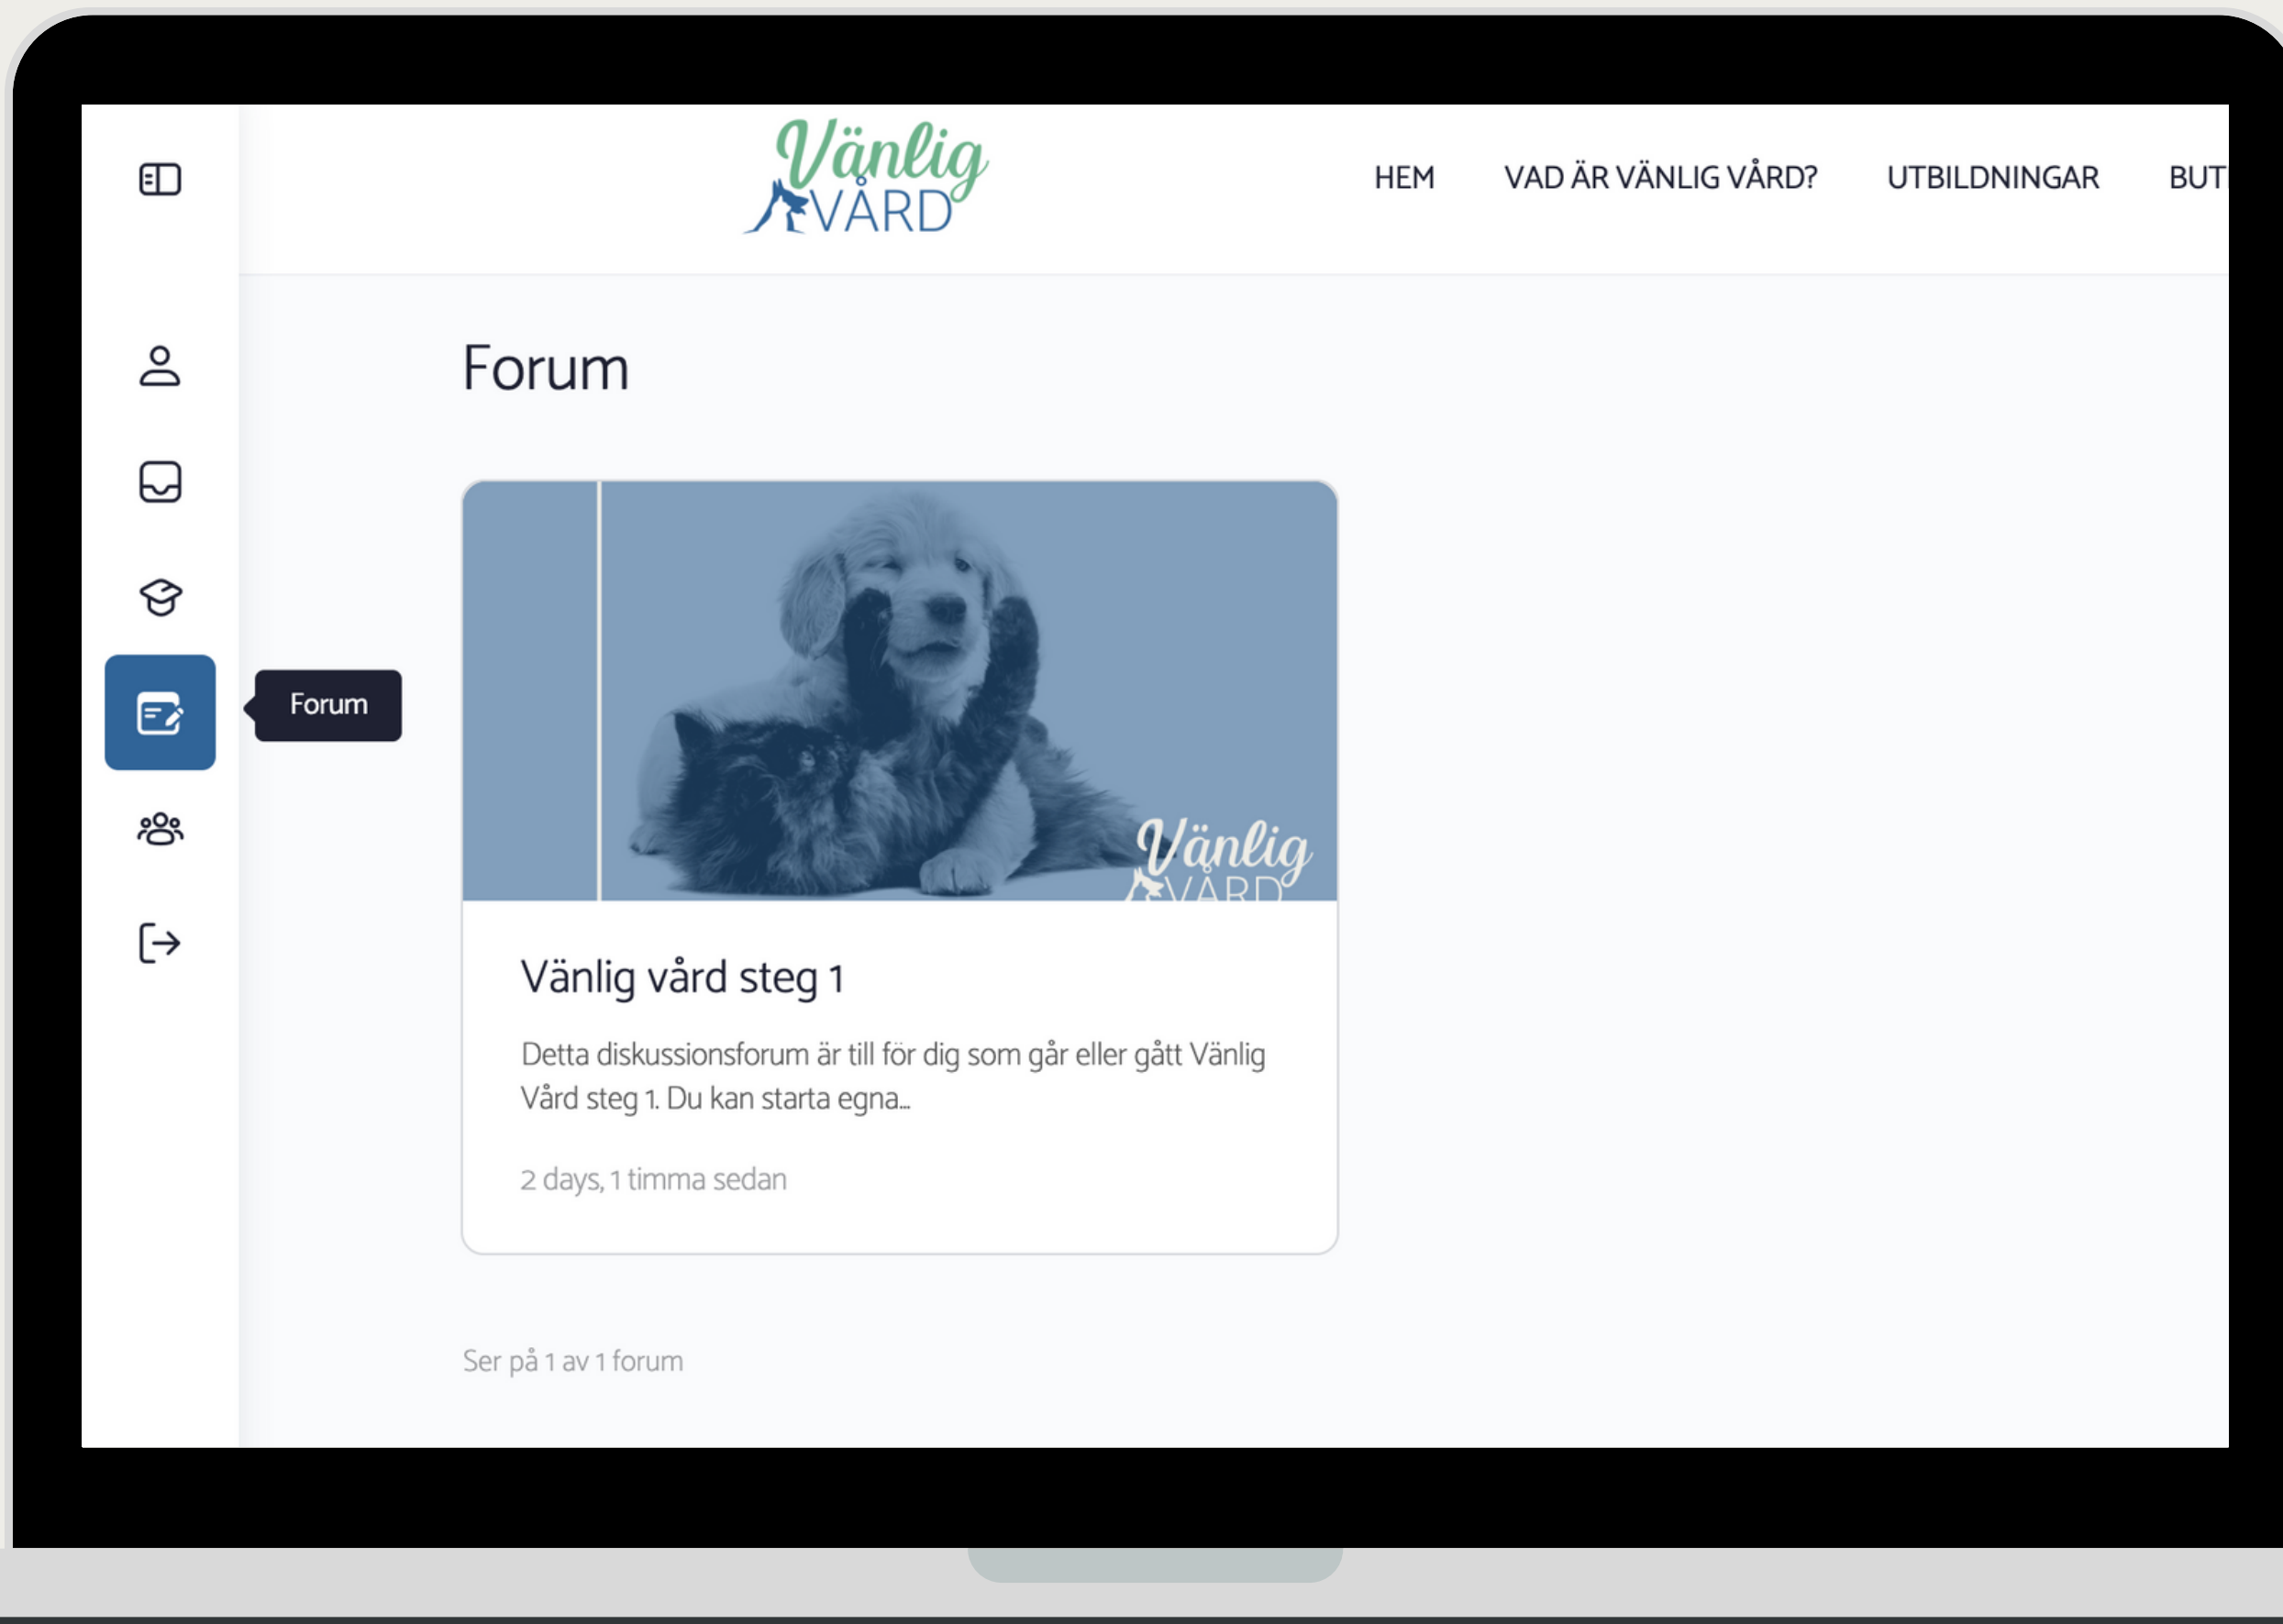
Vänlig VÅRD

HEM VAD ÄR VÄNLIG VÅRD? UTBILDNINGAR BUT

Forum

Forum

Vänlig VÅRD

Vänlig vård steg 1

Detta diskussionsforum är till för dig som går eller gått Vänlig Vård steg 1. Du kan starta egna...

2 days, 1 timma sedan

Ser på 1 av 1 forum